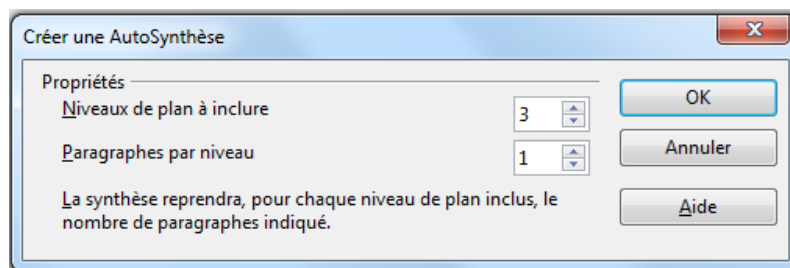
Créer une AutoSynthèse

Propriétés

Niveaux de plan à inclure 3

Paragraphes par niveau 1

La synthèse reprendra, pour chaque niveau de plan inclus, le nombre de paragraphes indiqué.

OK

Annuler

Aide